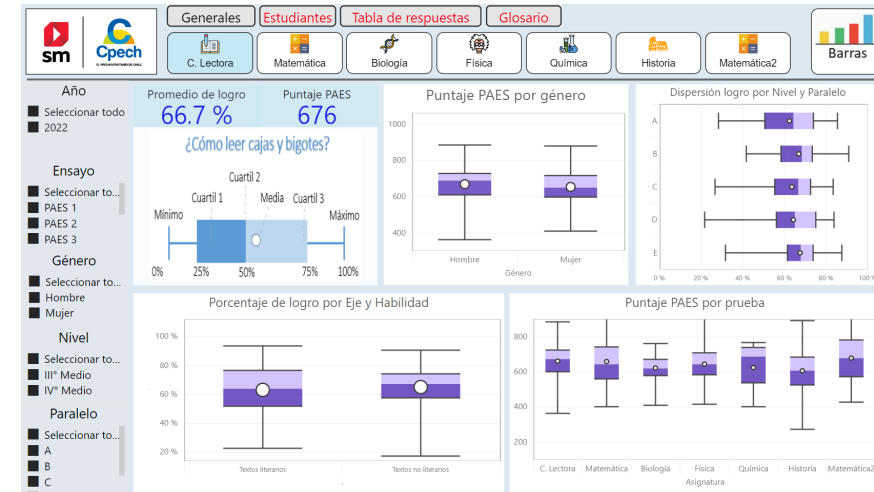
sm
Cpech
EL PREUNIVERSITARIO DE CHILE

Generales
Estudiantes
Tabla de respuestas
Glosario

C. Lectora
Matemática
Biología
Física
Química
Historia
Matemática2

Barras

Año
Seleccionar todo
2022

Ensayo
Seleccionar to...
PAES 1
PAES 2
PAES 3

Género
Seleccionar to...
Hombre
Mujer

Nivel
Seleccionar to...
III° Medio
IV° Medio

Paralelo
Seleccionar to...
A
B
C

Promedio de logro
66,7 %
Puntaje PAES
676

¿Cómo leer cajas y bigotes?
Mínimo
Cuartil 1
Cuartil 2
Media
Cuartil 3
Máximo
0%
25%
50%
75%
100%

Puntaje PAES por género
1000
800
600
400
Hombre
Mujer
Género

Dispersión logro por Nivel y Paralelo
A
B
C
D
E
0 %
20 %
40 %
60 %
80 %
100 %

Porcentaje de logro por Eje y Habilidad
100 %
80 %
60 %
40 %
20 %
Textos literarios
Textos no literarios

Puntaje PAES por prueba
800
600
400
200
C. Lectora
Matemática
Biología
Física
Química
Historia
Matemática2
Asignatura